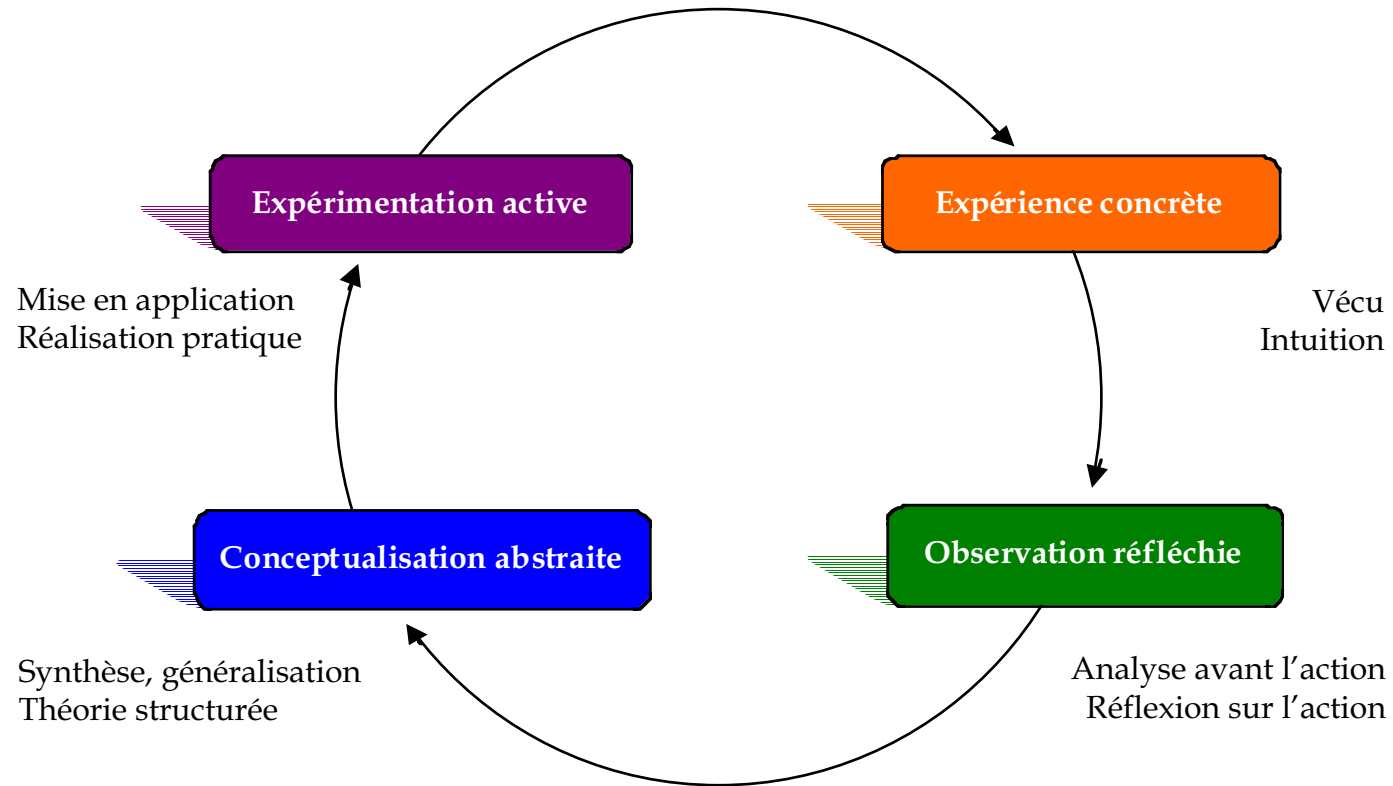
Expérimentation active

Expérience concrète

Mise en application
Réalisation pratique

Vécu
Intuition

Conceptualisation abstraite

Observation réfléchie

Synthèse, généralisation
Théorie structurée

Analyse avant l'action
Réflexion sur l'action